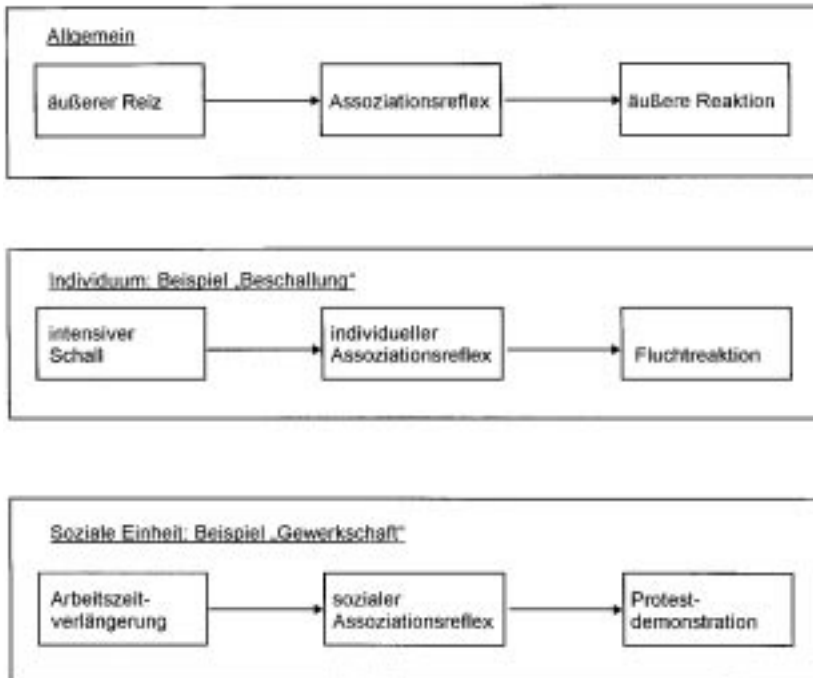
Allgemein

äußerer Reiz

Assoziationsreflex

äußere Reaktion

Individuum: Beispiel „Beschallung"

intensiver Schall

individueller Assoziationsreflex

Fluchtreaktion

Soziale Einheit: Beispiel „Gewerkschaft"

Arbeitszeitverlängerung

sozialer Assoziationsreflex

Protestdemonstration